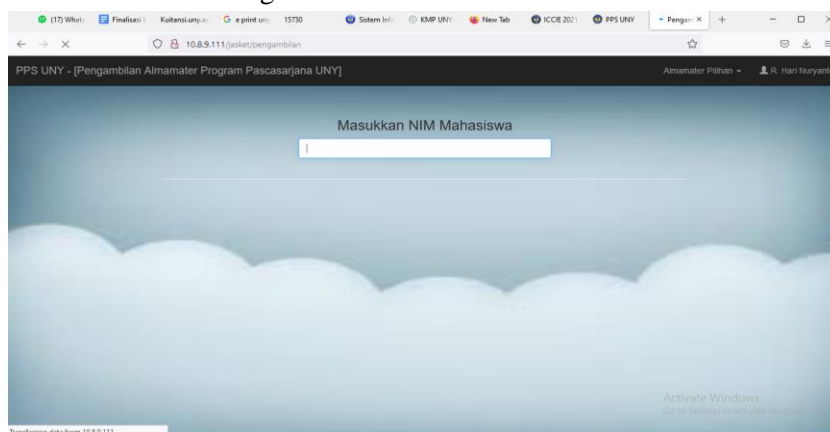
(17) Whats | Finalisasi | Kuitansi.uny.ac | e print uny | 15730 | Sistem Info | KMP UNY | New Tab | ICCIE 2021 | PPS UNY | Pengam ×

10.8.9.111/jasket/pengambilan

PPS UNY - [Pengambilan Almamater Program Pascasarjana UNY]

Almamater Pilihan

R. Hari Nuryanti

Masukkan NIM Mahasiswa

Activate Windows
Go to Settings to activate Windows.

Transferring data from 10.8.9.111...